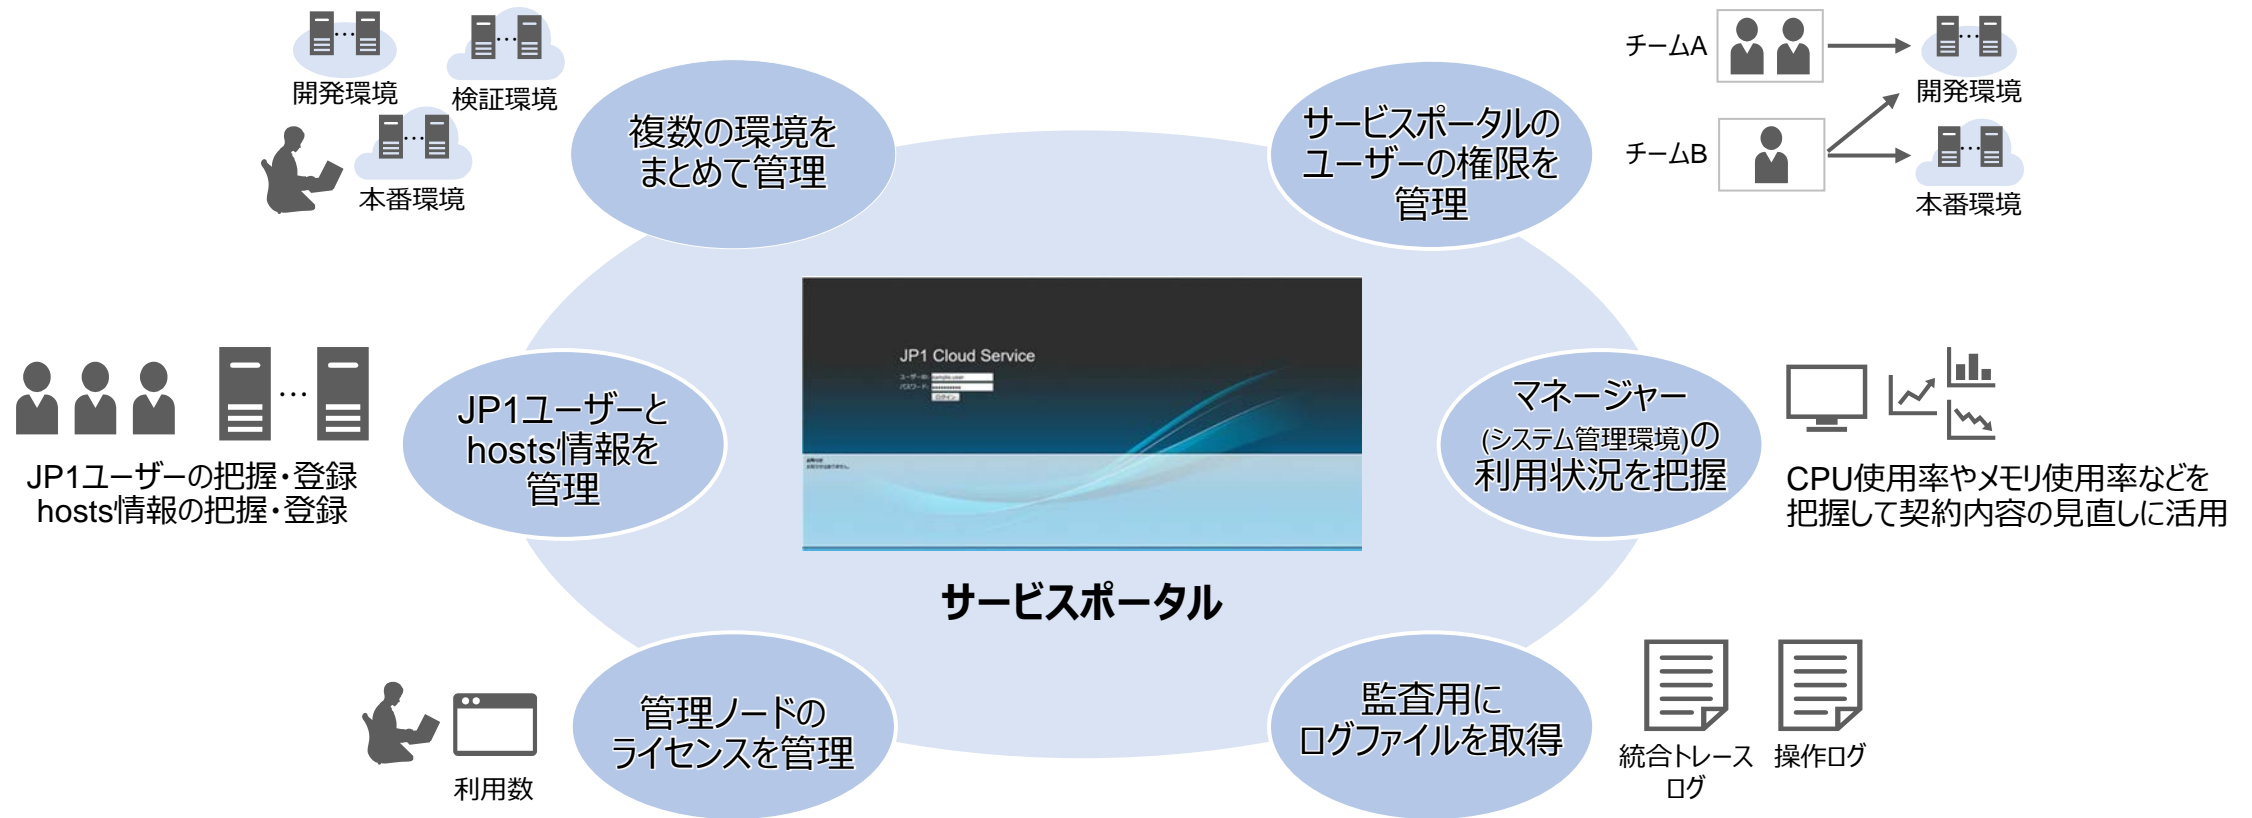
開発環境

検証環境

本番環境

複数の環境をまとめて管理

サービスポータルのユーザーの権限を管理

チームA

チームB

開発環境

本番環境

JP1 Cloud Service

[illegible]

JP1ユーザーとhosts情報を管理

JP1ユーザーの把握・登録
hosts情報の把握・登録

マネージャー(システム管理環境)の利用状況を把握

CPU使用率やメモリ使用率などを把握して契約内容の見直しに活用

サービスポータル

管理ノードのライセンスを管理

利用数

監査用にログファイルを取得

統合トレースログ

操作ログ